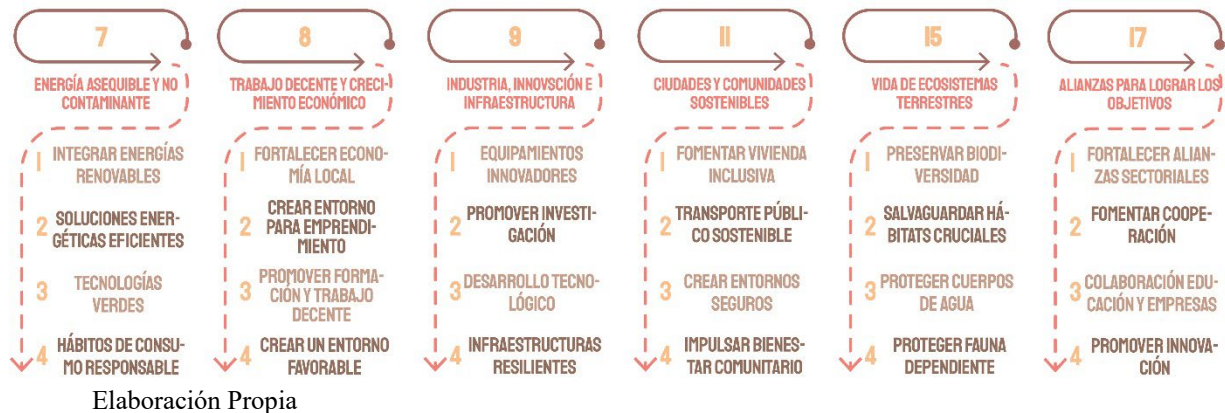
7

ENERGÍA ASEQUIBLE Y NO CONTAMINANTE

1 INTEGRAR ENERGÍAS RENOVABLES

2 SOLUCIONES ENERGÉTICAS EFICIENTES

3 TECNOLOGÍAS VERDES

4 HÁBITOS DE CONSUMO RESPONSABLE

8

TRABAJO DECENTE Y CRECIMIENTO ECONÓMICO

1 FORTALECER ECONOMÍA LOCAL

2 CREAR ENTORNO PARA EMPRENDIMIENTO

3 PROMOVER FORMACIÓN Y TRABAJO DECENTE

4 CREAR UN ENTORNO FAVORABLE

9

INDUSTRIA, INNOVSCIÓN E INFRAESTRUCTURA

1 EQUIPAMIENTOS INNOVADORES

2 PROMOVER INVESTIGACIÓN

3 DESARROLLO TECNOLÓGICO

4 INFRAESTRUCTURAS RESILIENTES

11

CIUDADES Y COMUNIDADES SOSTENIBLES

1 FOMENTAR VIVIENDA INCLUSIVA

2 TRANSPORTE PÚBLICO SOSTENIBLE

3 CREAR ENTORNOS SEGUROS

4 IMPULSAR BIENESTAR COMUNITARIO

15

VIDA DE ECOSISTEMAS TERRESTRES

1 PRESERVAR BIODIVERSIDAD

2 SALVAGUARDAR HÁBITATS CRUCIALES

3 PROTEGER CUERPOS DE AGUA

4 PROTEGER FAUNA DEPENDIENTE

17

ALIANZAS PARA LOGRAR LOS OBJETIVOS

1 FORTALECER ALIANZAS SECTORIALES

2 FOMENTAR COOPERACIÓN

3 COLABORACIÓN EDUCACIÓN Y EMPRESAS

4 PROMOVER INNOVACIÓN

Elaboración Propia